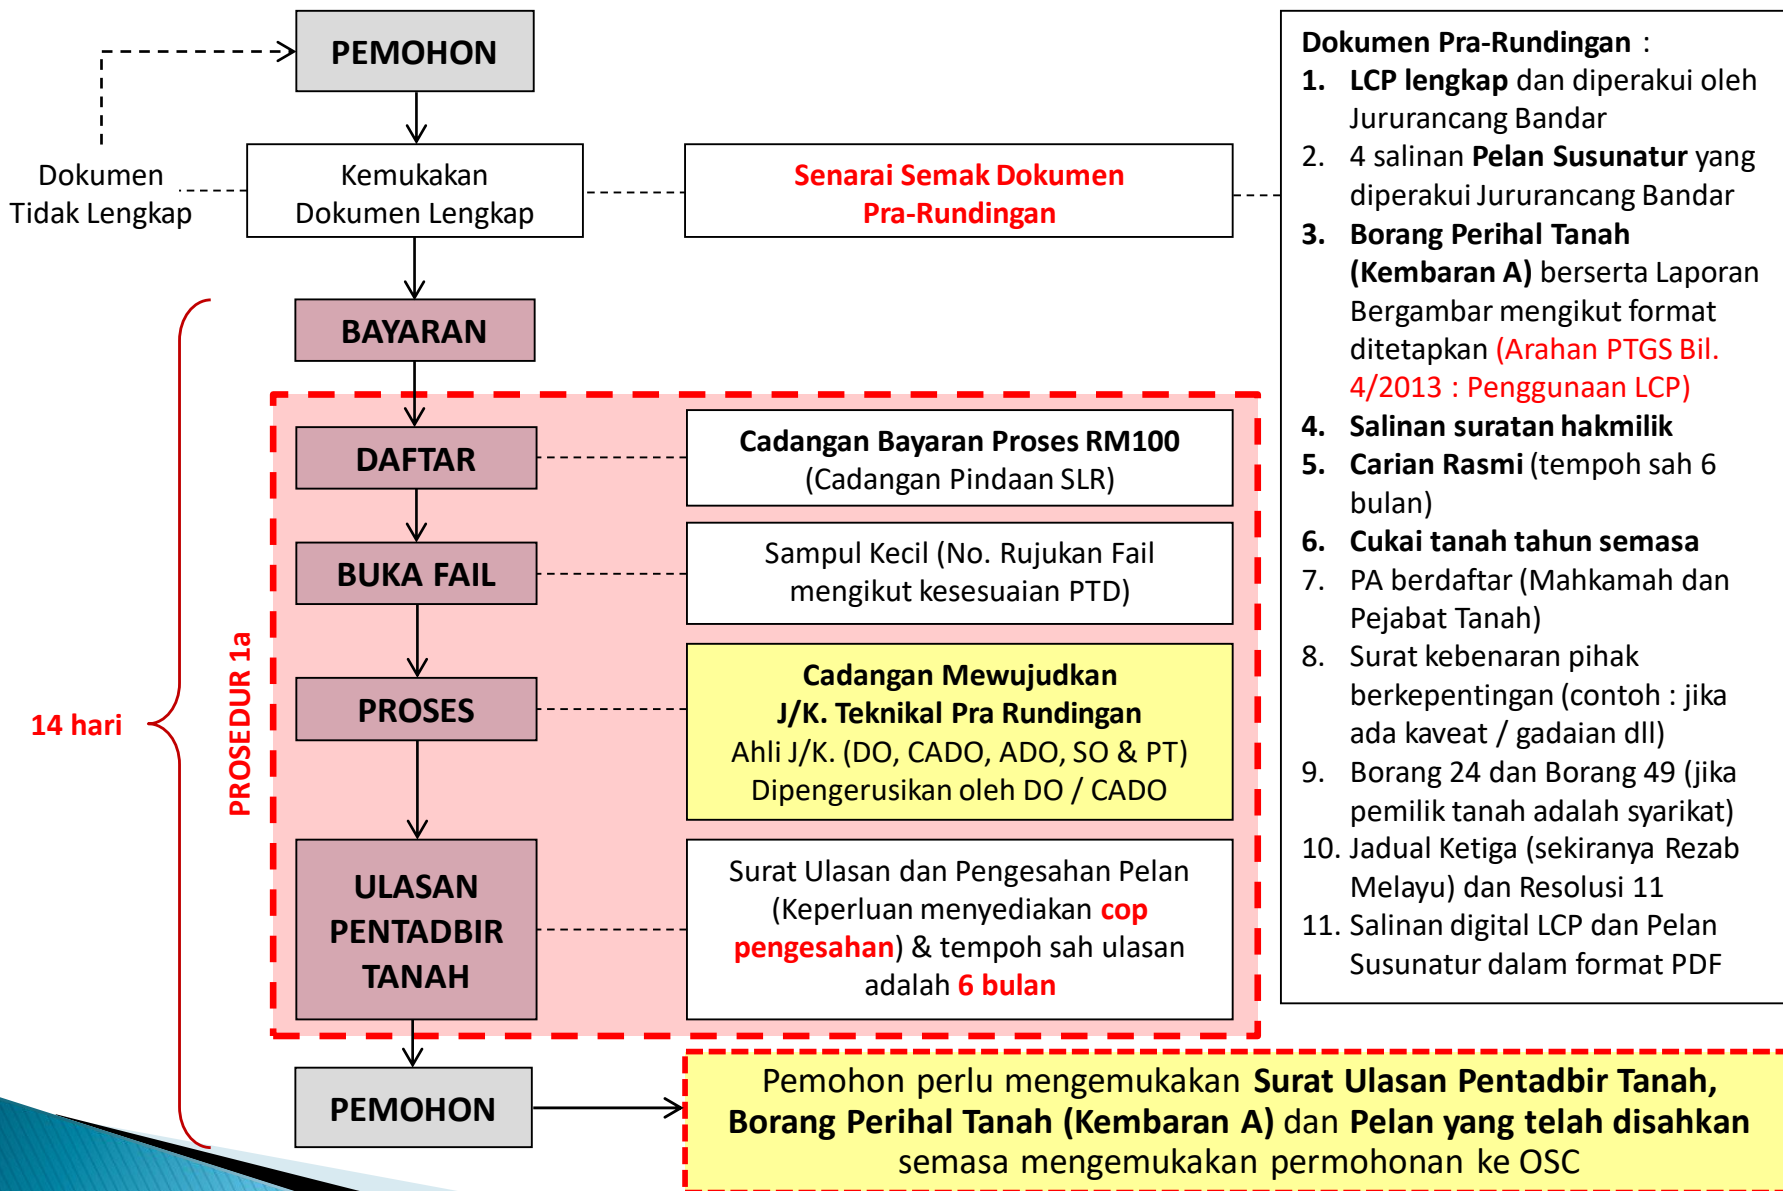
PEMOHON

Dokumen Tidak Lengkap

Kemukakan Dokumen Lengkap

Senarai Semak Dokumen Pra-Rundingan

Dokumen Pra-Rundingan :
1. LCP lengkap dan diperakui oleh Jururancang Bandar
2. 4 salinan Pelan Susunatur yang diperakui Jururancang Bandar
3. Borang Perihal Tanah (Kembaran A) berserta Laporan Bergambar mengikut format ditetapkan (Arahan PTGS Bil. 4/2013 : Penggunaan LCP)
4. Salinan suratan hakmilik
5. Carian Rasmi (tempoh sah 6 bulan)
6. Cukai tanah tahun semasa
7. PA berdaftar (Mahkamah dan Pejabat Tanah)
8. Surat kebenaran pihak berkepentingan (contoh : jika ada kaveat / gadaian dll)
9. Borang 24 dan Borang 49 (jika pemilik tanah adalah syarikat)
10. Jadual Ketiga (sekiranya Rezab Melayu) dan Resolusi 11
11. Salinan digital LCP dan Pelan Susunatur dalam format PDF

BAYARAN

14 hari

PROSEDUR 1a

DAFTAR

Cadangan Bayaran Proses RM100 (Cadangan Pindaan SLR)

BUKA FAIL

Sampul Kecil (No. Rujukan Fail mengikut kesesuaian PTD)

PROSES

Cadangan Mewujudkan J/K. Teknikal Pra Rundingan
Ahli J/K. (DO, CADO, ADO, SO & PT)
Dipengerusikan oleh DO / CADO

ULASAN PENTADBIR TANAH

Surat Ulasan dan Pengesahan Pelan (Keperluan menyediakan cop pengesahan) & tempoh sah ulasan adalah 6 bulan

PEMOHON

Pemohon perlu mengemukakan Surat Ulasan Pentadbir Tanah, Borang Perihal Tanah (Kembaran A) dan Pelan yang telah disahkan semasa mengemukakan permohonan ke OSC